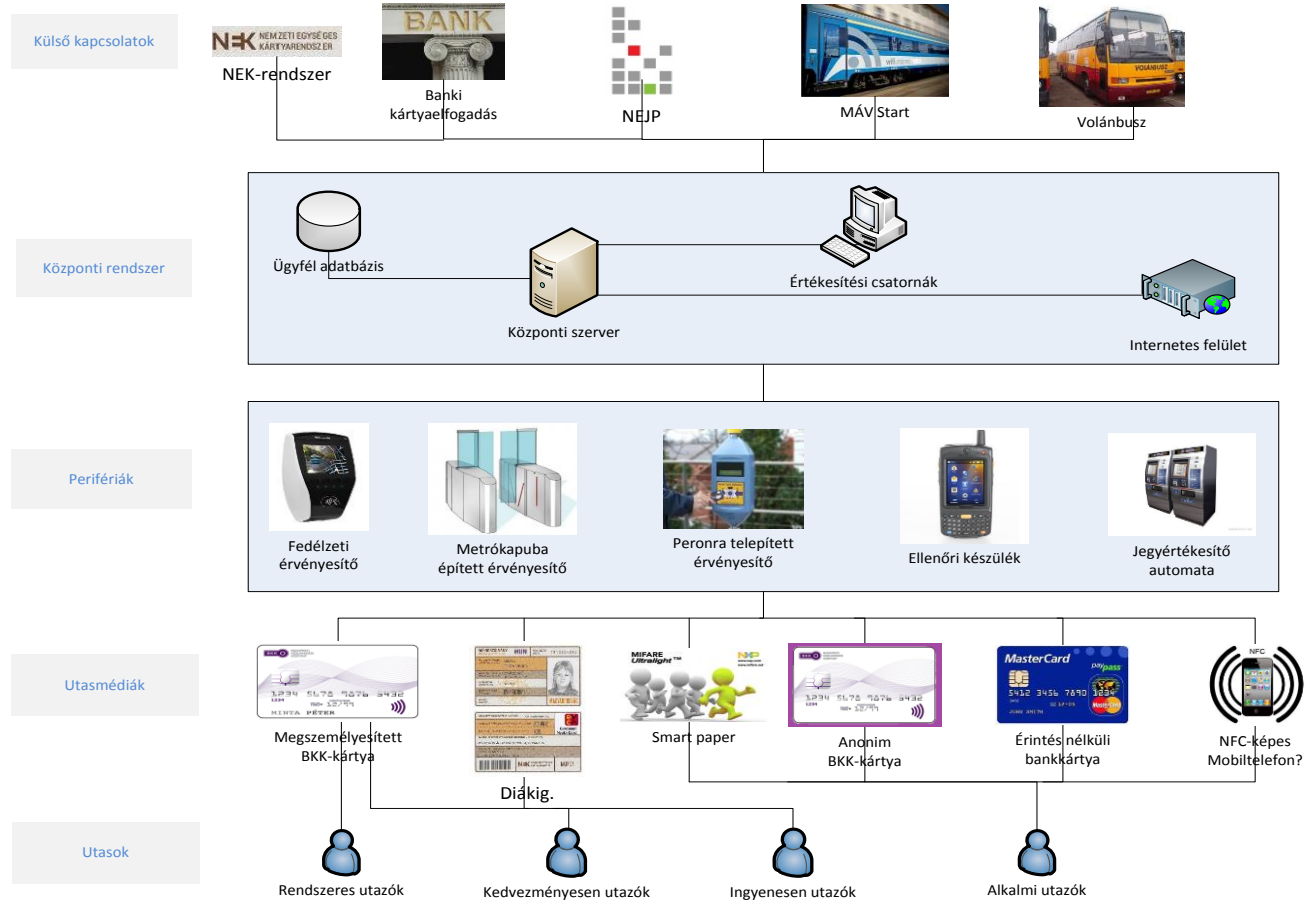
Külső kapcsolatok

NEK NEMZETI EGYSÉGES KÁRTYARENDSZER
NEK-rendszer

BANK
Banki kártyaelfogadás

NEJP

MÁV Start

VOLÁNBUSZ
Volánbusz

Központi rendszer

Ügyfél adatbázis

Központi szerver

Értékesítési csatornák

Internetes felület

Perifériák

Fedélzeti érvényesítő

Metrókapuba épített érvényesítő

Peronra telepített érvényesítő

Ellenőri készülék

Jegyértékesítő automata

Utasmédiák

1234 5678 9876 5432
MINTA PÉTER
Megszemélyesített BKK-kártya

NEK
Diákig.

MIFARE Ultralight™
NXP
Smart paper

1234 5678 9876 5432
Anonim BKK-kártya

MasterCard
paypass
5412 3456 7890 1234
MasterCard
Érintés nélküli bankkártya

NFC
NFC-képes Mobiltelefon?

Utasok

Rendszeres utazók

Kedvezményesen utazók

Ingyenesen utazók

Alkalmi utazók